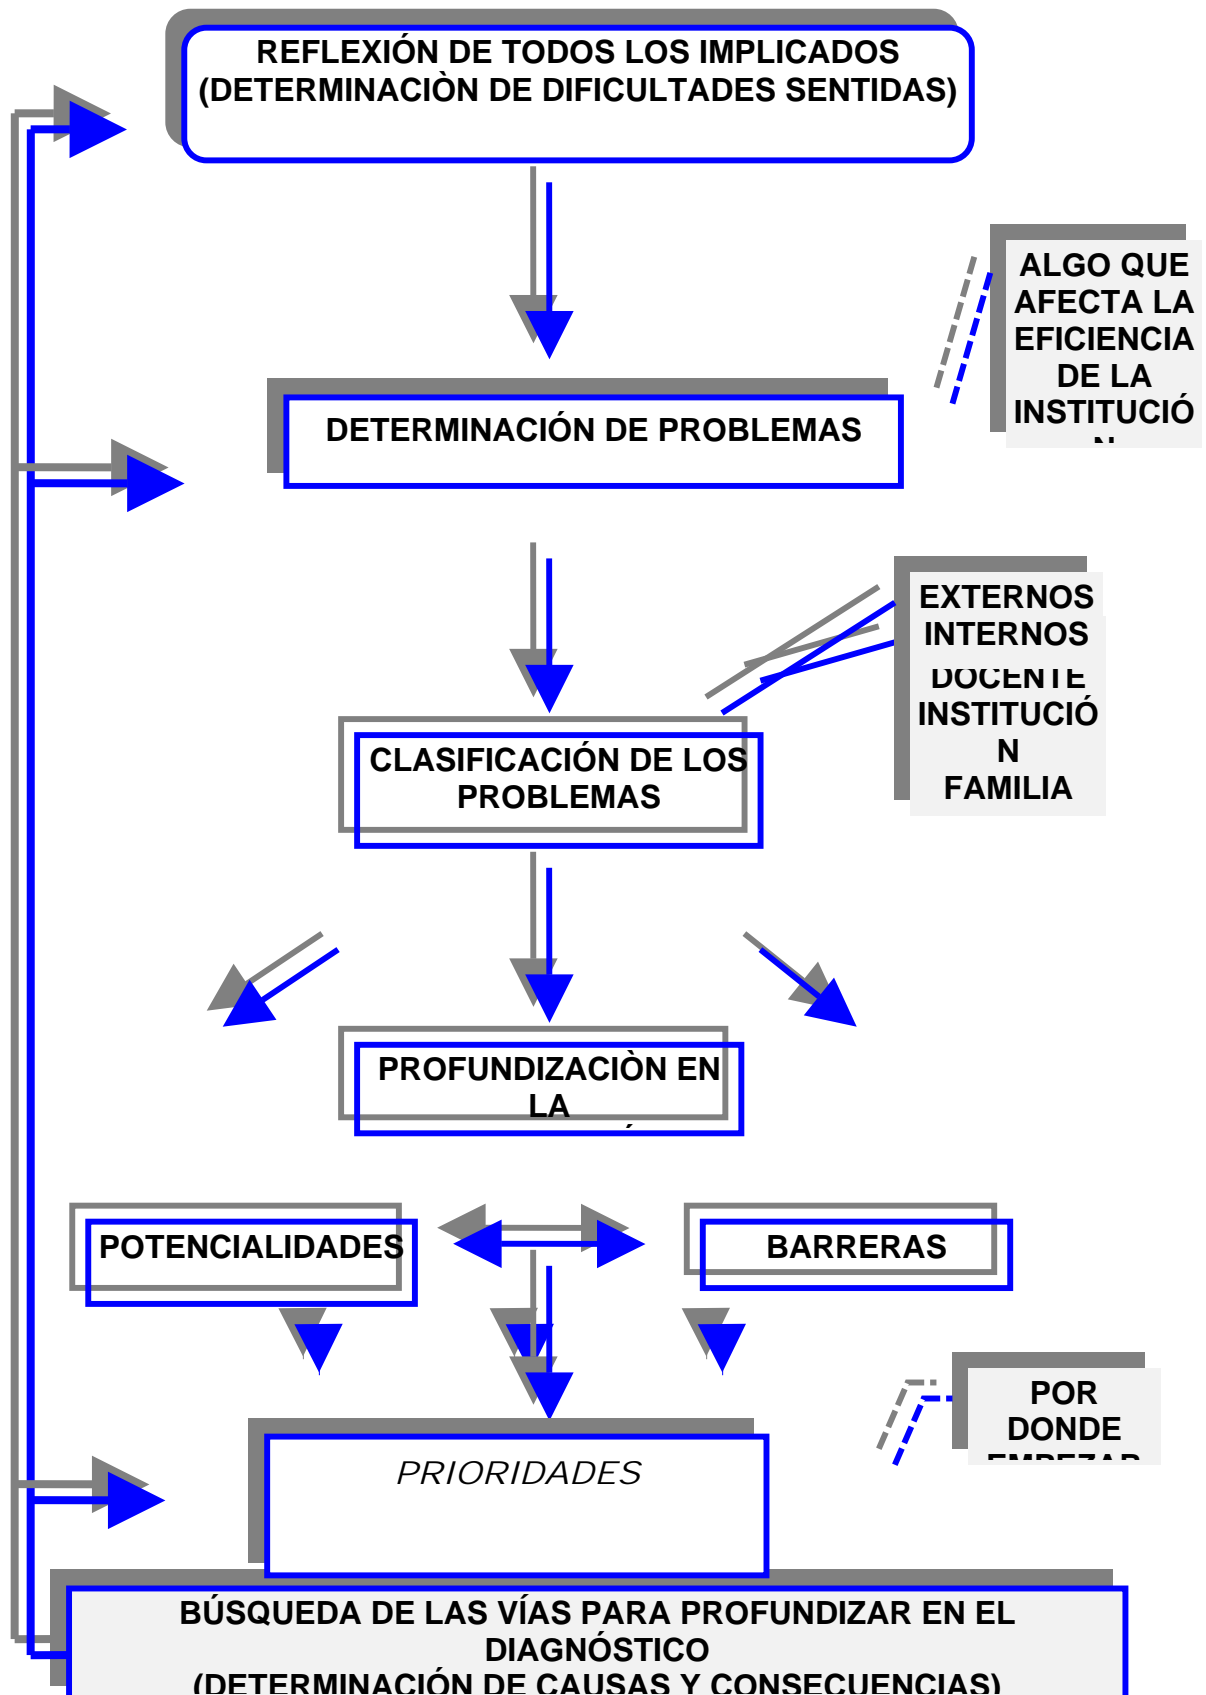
REFLEXIÓN DE TODOS LOS IMPLICADOS (DETERMINACIÒN DE DIFICULTADES SENTIDAS)

ALGO QUE AFECTA LA EFICIENCIA DE LA INSTITUCIÓ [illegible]

DETERMINACIÓN DE PROBLEMAS

EXTERNOS
INTERNOS
DOCENTE
INSTITUCIÓ N
FAMILIA

CLASIFICACIÓN DE LOS PROBLEMAS

PROFUNDIZACIÒN EN LA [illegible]

POTENCIALIDADES

BARRERAS

POR DONDE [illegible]

PRIORIDADES

BÚSQUEDA DE LAS VÍAS PARA PROFUNDIZAR EN EL DIAGNÓSTICO
(DETERMINACIÓN DE CAUSAS Y CONSECUENCIAS)